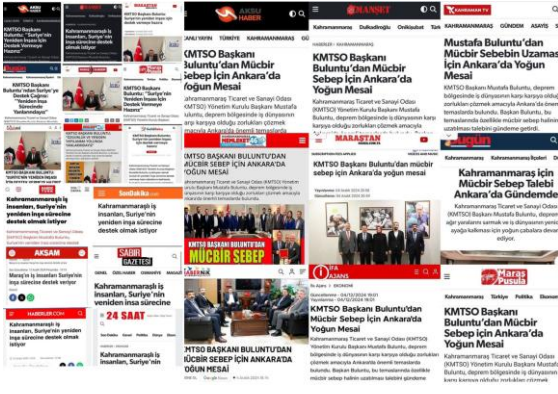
AKSU

KMTSO Başkanı Buluntu'dan "Suriye'nin Yeniden İnşası İçin Destek Verilmeyi Hazırız"

Kahramanmaraşlı iş insanları, "Suriye'nin Yeniden İnşa Sürecine destek olmak istiyor

KMTSO Başkanı Buluntu'dan Suriye'nin yeniden inşa süreci için destek olmak istiyor

Kahramanmaraş'ın iş insanları, Suriye'nin yeniden inşa sürecine destek olmak istiyor

Kahramanmaraşlı iş insanları, Suriye'nin yeniden inşa sürecine destek vermek istiyor

Kahramanmaraş'ın iş insanları, Suriye'nin yeniden inşa sürecine destek olmak istiyor

Sözcük

AKSAM

Kahramanmaraşlı iş insanları Suriye'nin inşa sürecine destek veriyor

HABERLER.COM

Kahramanmaraşlı iş insanları, Suriye'nin yeniden inşa sürecine destek olmak istiyor

SABAH GAZETESİ

24 SAAT

Kahramanmaraşlı iş insanları

AKSU HABER

SON DAKİKA YAYIN TÜRKİYE KAHRAMANMARAŞ GÜNDEM SPOR EKONOMİ

KMTSO Başkanı Buluntu'dan Mücbir Sebep İçin Ankara'da Yoğun Mesai

Kahramanmaraş Ticaret ve Sanayi Odası (KMTSO) Yönetim Kurulu Başkanı Mustafa Buluntu, deprem bölgesinde iş dünyasının karşı karşıya olduğu zorlukları çözmek amacıyla Ankara'da önemli temaslarda

MEMLEKET

KMTSO BAŞKANI BULUNTU'DAN MÜCBİR SEBEP İÇİN ANKARA'DA YOĞUN MESAİ

MÜCBİR SEBEP

KMTSO BAŞKANI BULUNTU'DAN MÜCBİR SEBEP İÇİN ANKARA'DA YOĞUN MESAİ

ANADOLU HABER

KMTSO Başkanı Buluntu'dan Mücbir Sebep İçin Ankara'da Yoğun Mesai

Kahramanmaraş Ticaret ve Sanayi Odası (KMTSO) Yönetim Kurulu Başkanı Mustafa Buluntu, deprem bölgesinde iş dünyasının karşı karşıya olduğu zorlukları çözmek amacıyla

MARAŞTAN

KMTSO Başkanı Buluntu'dan Mücbir Sebep İçin Ankara'da Yoğun Mesai

İLK AJANS

KMTSO Başkanı Buluntu'dan Mücbir Sebep İçin Ankara'da Yoğun Mesai

Kahramanmaraş Ticaret ve Sanayi Odası (KMTSO) Yönetim Kurulu Başkanı Mustafa Buluntu, deprem bölgesinde iş dünyasının karşı karşıya olduğu zorlukları çözmek amacıyla Ankara'da önemli temaslarda bulundu. Başkan Buluntu, bu temaslarında özellikle mücbir sebep halinin uzatılması talebini gündeme

KAHRAMAN TV

Kahramanmaraş GÜNDEM ASAYİŞ EKONOMİ

Mustafa Buluntu'dan Mücbir Sebebin Uzaması İçin Ankara'da Yoğun Mesai

Kahramanmaraş Ticaret ve Sanayi Odası Başkanı Mustafa Buluntu, deprem bölgesinde iş dünyasının karşı karşıya olduğu zorlukları çözmek amacıyla Ankara'da önemli temaslarda bulundu. Başkan Buluntu, bu temaslarında özellikle mücbir sebep halinin uzatılması talebini gündeme getirdi.

Kahramanmaraş İçin Mücbir Sebep Talebi Ankara'da Gündemde

Kahramanmaraş Ticaret ve Sanayi Odası (KMTSO) Başkanı Mustafa Buluntu, ayağa kalkması için yoğun çaba ediyor.

Maraş Pusula

Kahramanmaraş Türkiye Politika Ekonomi

KMTSO Başkanı Buluntu'dan Mücbir Sebep İçin Ankara'da Yoğun Mesai

Kahramanmaraş Ticaret ve Sanayi Odası (KMTSO) Yönetim Kurulu Başkanı Mustafa Buluntu, deprem bölgesinde iş dünyasının karşı karşıya